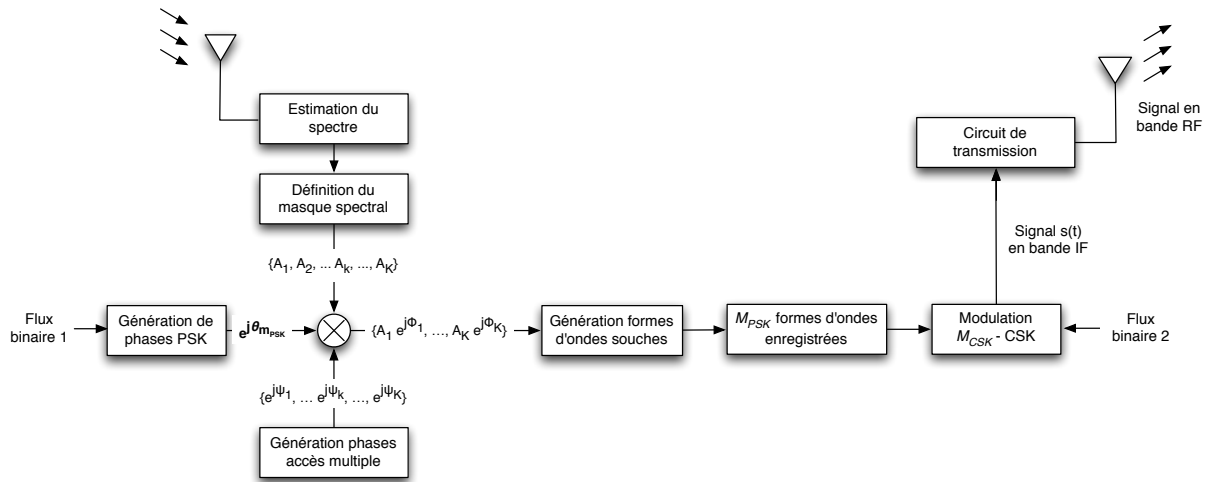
Estimation du spectre

Définition du masque spectral

$\{A_1, A_2, \dots A_k, \dots, A_K\}$

Flux binaire 1

Génération de phases PSK

$e^{j\theta_{m_{PSK}}}$

$\{A_1 e^{j\Phi_1}, \dots, A_K e^{j\Phi_K}\}$

$\{e^{j\psi_1}, \dots e^{j\psi_k}, \dots, e^{j\psi_K}\}$

Génération phases accès multiple

Génération formes d'ondes souches

$M_{PSK}$ formes d'ondes enregistrées

Modulation $M_{CSK}$ - CSK

Flux binaire 2

Signal s(t) en bande IF

Circuit de transmission

Signal en bande RF